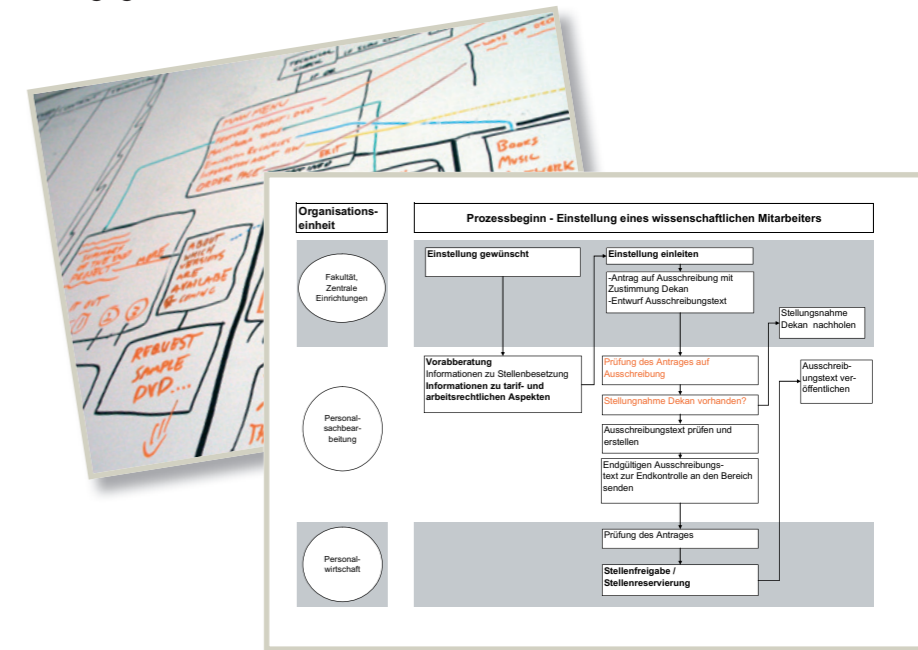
Organisationseinheit

Prozessbeginn - Einstellung eines wissenschaftlichen Mitarbeiters

Fakultät, Zentrale Einrichtungen

Einstellung gewünscht

Einstellung einleiten

-Antrag auf Ausschreibung mit Zustimmung Dekan
-Entwurf Ausschreibungstext

Stellungsnahme Dekan nachholen

Personalsachbearbeitung

Vorabberatung
Informationen zu Stellenbesetzung
Informationen zu tarif- und arbeitsrechtlichen Aspekten

Prüfung des Antrages auf Ausschreibung

Stellungnahme Dekan vorhanden?

Ausschreibungstext veröffentlichen

Ausschreibungstext prüfen und erstellen

Endgültigen Ausschreibungstext zur Endkontrolle an den Bereich senden

Personalwirtschaft

Prüfung des Antrages

Stellenfreigabe / Stellenreservierung

REQUEST SAMPLE DVD...

BOOKS MUSIC

MAIN MENU

ABOUT